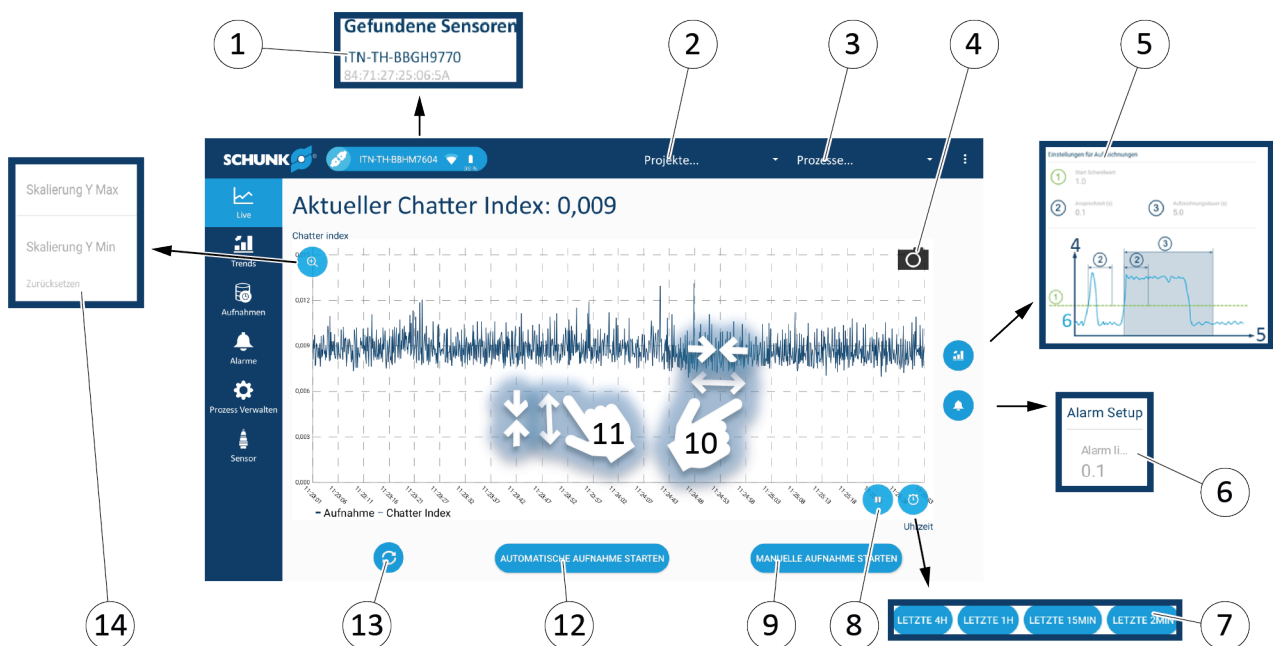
1

Gefundene Sensoren
ITN-TH-BBGH9770
84:71:27:25:06:5A

2

3

4

5

Einstellungen für Aufzeichnungen
1 Start Schwellwert 1.0
2 Ansprechzeit (s) 0.1
3 Aufzeichnungsdauer (s) 5.0

4
2
2
3
1
6
5

Skalierung Y Max
Skalierung Y Min
Zurücksetzen

SCHUNK
ITN-TH-BBHM7604
Projekte...
Prozesse...

Live
Trends
Aufnahmen
Alarme
Prozess Verwalten
Sensor

Aktueller Chatter Index: 0,009

Chatter index

0,012
0,009
0,006
0,003
0,000

11
10

Aufnahme – Chatter Index

Uhrzeit

Alarm Setup
Alarm li...
0.1

6

AUTOMATISCHE AUFNAHME STARTEN
MANUELLE AUFNAHME STARTEN

LETZTE 4H
LETZTE 1H
LETZTE 15MIN
LETZTE 2MIN

14
13
12
9
8
7